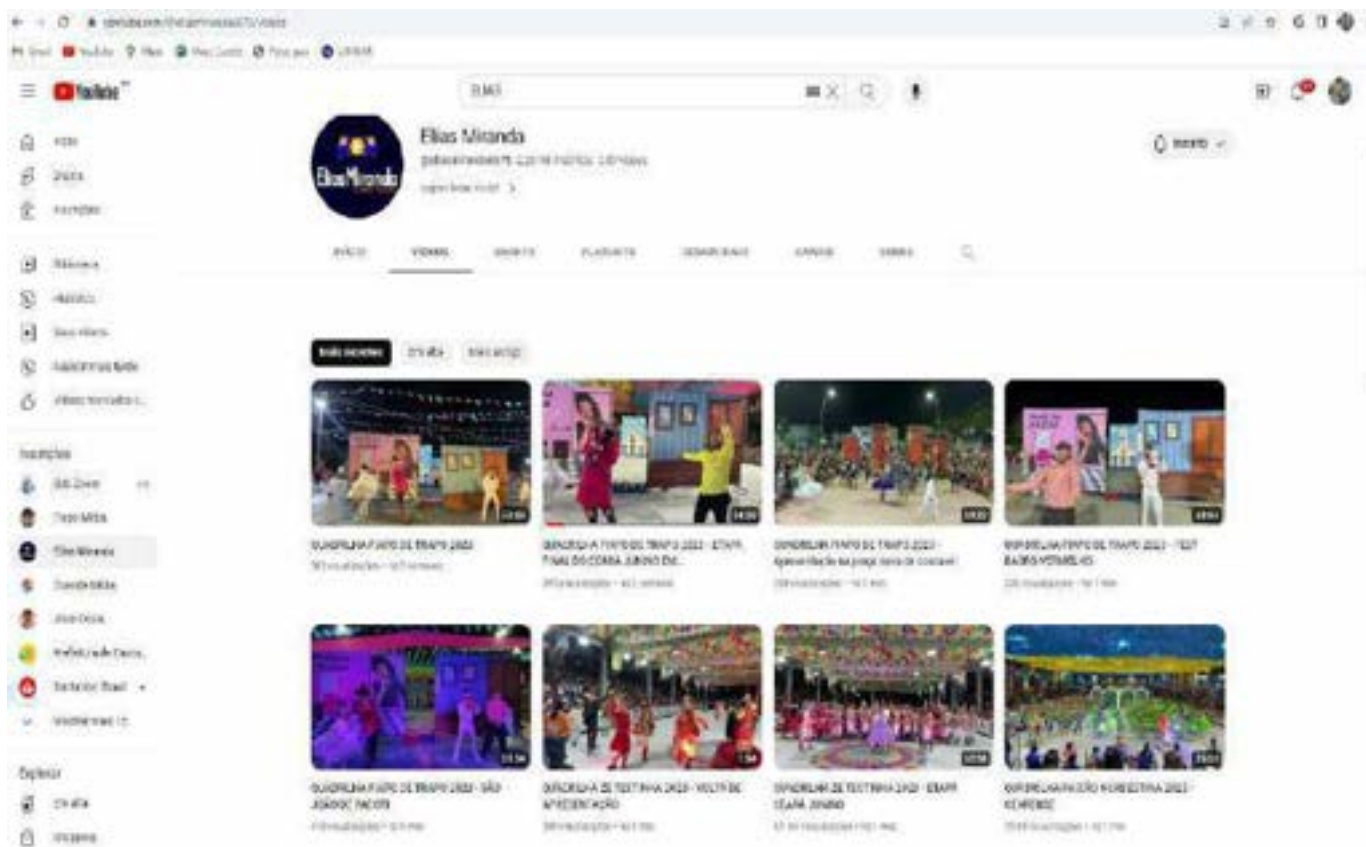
YouTube

Elias Miranda

Elias Miranda

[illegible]

Inscrito

INÍCIO VÍDEOS SHORTS PLAYLISTS COMUNIDADE CANAIS SOBRE

Mais recentes Em alta Mais antigo

Início
Shorts
Inscrições

Biblioteca
Histórico
Seus vídeos
Assistir mais tarde
Vídeos marcados c...

Inscrições

Elias Miranda

Explorar
Em alta

QUADRILHA TRAPO DE TRAPO 2023

QUADRILHA TRAPO DE TRAPO 2023 - ETAPA FINAL DO CORRA JUNINO DO...

QUADRILHA TRAPO DE TRAPO 2023 - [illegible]

QUADRILHA TRAPO DE TRAPO 2023 - FEST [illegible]

QUADRILHA TRAPO DE TRAPO 2023 - SÃO JOÃO DE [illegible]

QUADRILHA ZÉ TESTINHA 2023 - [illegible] APRESENTAÇÃO

QUADRILHA ZÉ TESTINHA 2023 - ETAPA CEARÁ JUNINO

QUADRILHA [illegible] 2023 - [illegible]